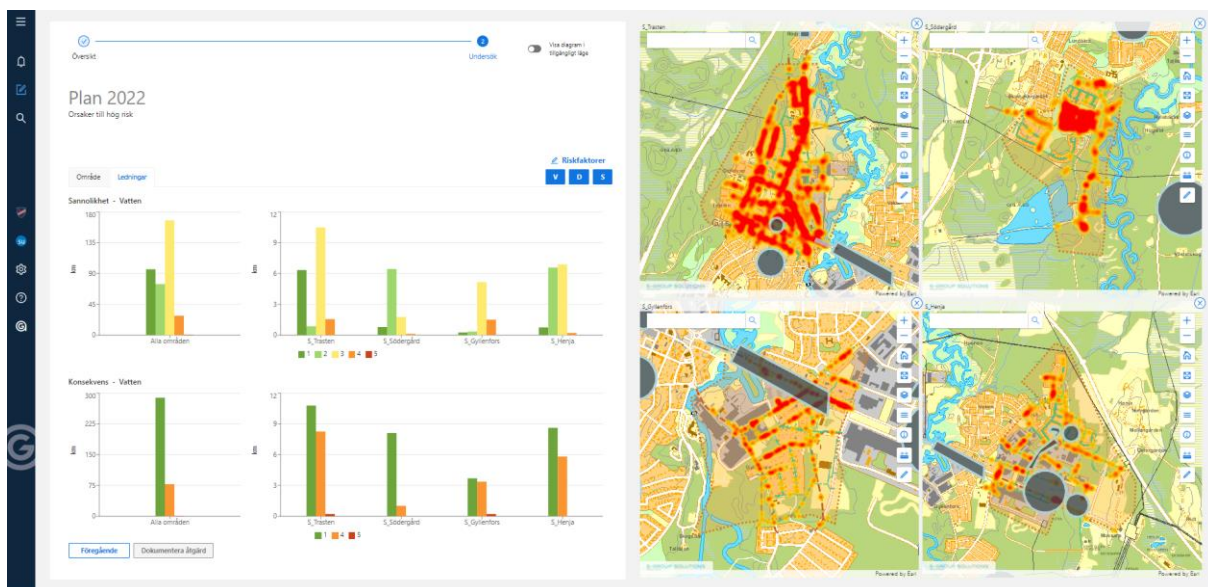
Översikt

2
Undersök

Visa diagram i tillgängligt läge

Plan 2022
Orsaker till hög risk

Riskfaktorer

Område
Ledningar

V
D
S

Sannolikhet - Vatten

180
135
90
45
0
km
Alla områden

12
9
6
3
0
km
S_Trasten
S_Södergård
S_Gyllenfors
S_Henja

1 2 3 4 5

Konsekvens - Vatten

300
225
150
75
0
km
Alla områden

12
9
6
3
0
km
S_Trasten
S_Södergård
S_Gyllenfors
S_Henja

1 4 5

Föregående
Dokumentera åtgärd

S_Trasten
S_Södergård
S_Gyllenfors
S_Henja

Powered by Esri
Powered by Esri
Powered by Esri
Powered by Esri